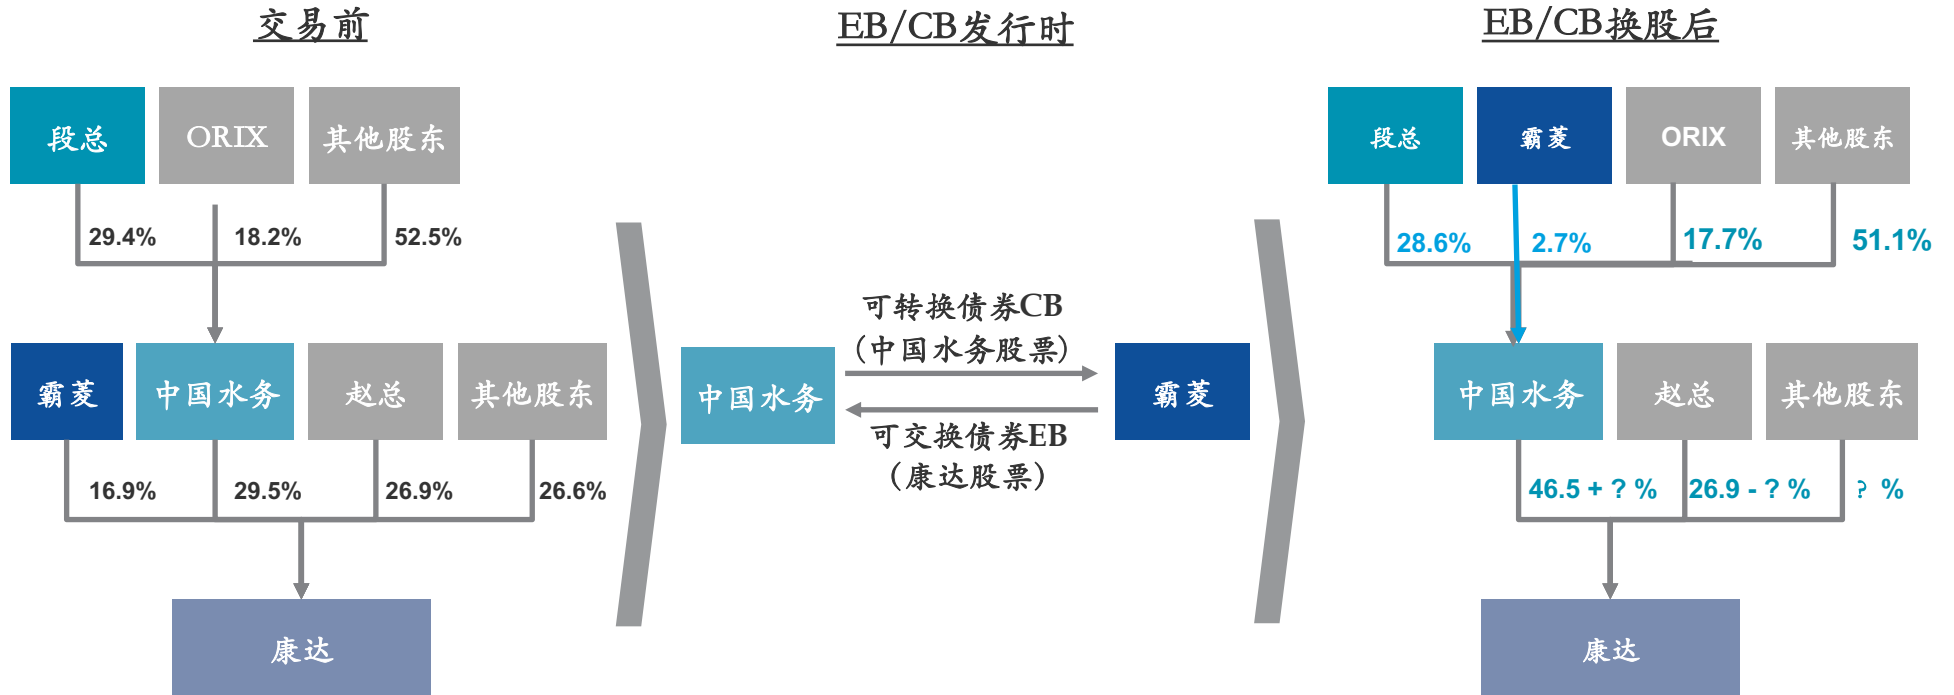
交易前

段总

ORIX

其他股东

29.4%

18.2%

52.5%

霸菱

中国水务

赵总

其他股东

16.9%

29.5%

26.9%

26.6%

康达

EB/CB发行时

可转换债券CB
（中国水务股票）

中国水务

霸菱

可交换债券EB
（康达股票）

EB/CB换股后

段总

霸菱

ORIX

其他股东

28.6%

2.7%

17.7%

51.1%

中国水务

赵总

其他股东

46.5 + ? %

26.9 - ? %

? %

康达